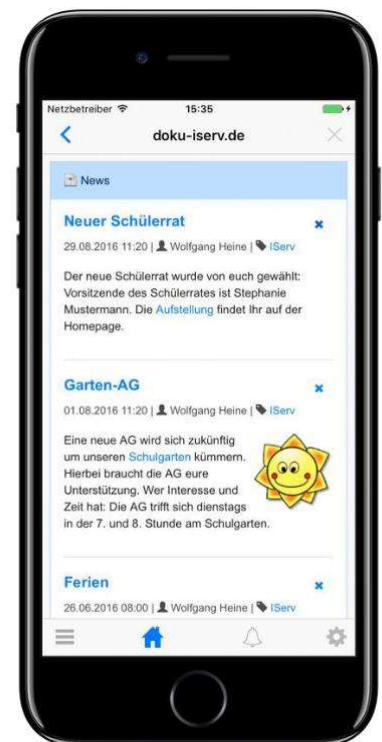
Netzbetreiber 15:35

doku-iserv.de

News

Neuer Schülerrat

29.08.2016 11:20 | Wolfgang Heine | IServ

Der neue Schülerrat wurde von euch gewählt: Vorsitzende des Schülerrates ist Stephanie Mustermann. Die Aufstellung findet Ihr auf der Homepage.

Garten-AG

01.08.2016 11:20 | Wolfgang Heine | IServ

Eine neue AG wird sich zukünftig um unseren Schulgarten kümmern. Hierbei braucht die AG eure Unterstützung. Wer Interesse und Zeit hat: Die AG trifft sich dienstags in der 7. und 8. Stunde am Schulgarten.

Ferien

26.06.2016 08:00 | Wolfgang Heine | IServ